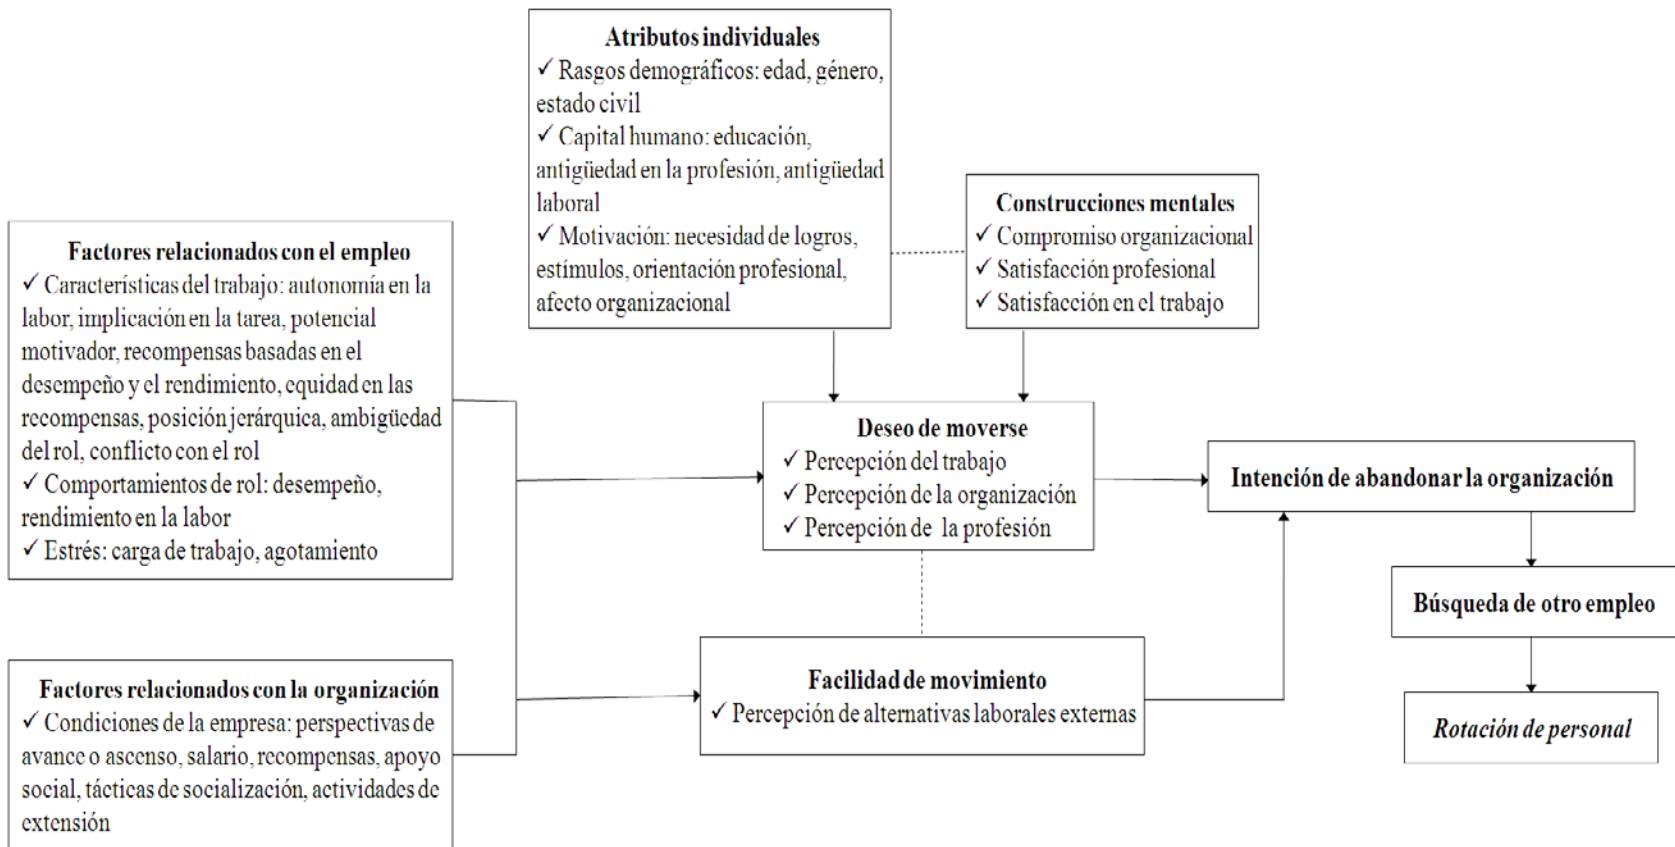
Atributos individuales
✓ Rasgos demográficos: edad, género, estado civil
✓ Capital humano: educación, antigüedad en la profesión, antigüedad laboral
✓ Motivación: necesidad de logros, estímulos, orientación profesional, afecto organizacional

Construcciones mentales
✓ Compromiso organizacional
✓ Satisfacción profesional
✓ Satisfacción en el trabajo

Factores relacionados con el empleo
✓ Características del trabajo: autonomía en la labor, implicación en la tarea, potencial motivador, recompensas basadas en el desempeño y el rendimiento, equidad en las recompensas, posición jerárquica, ambigüedad del rol, conflicto con el rol
✓ Comportamientos de rol: desempeño, rendimiento en la labor
✓ Estrés: carga de trabajo, agotamiento

Deseo de moverse
✓ Percepción del trabajo
✓ Percepción de la organización
✓ Percepción de la profesión

Intención de abandonar la organización

Búsqueda de otro empleo

Factores relacionados con la organización
✓ Condiciones de la empresa: perspectivas de avance o ascenso, salario, recompensas, apoyo social, tácticas de socialización, actividades de extensión

Facilidad de movimiento
✓ Percepción de alternativas laborales externas

Rotación de personal